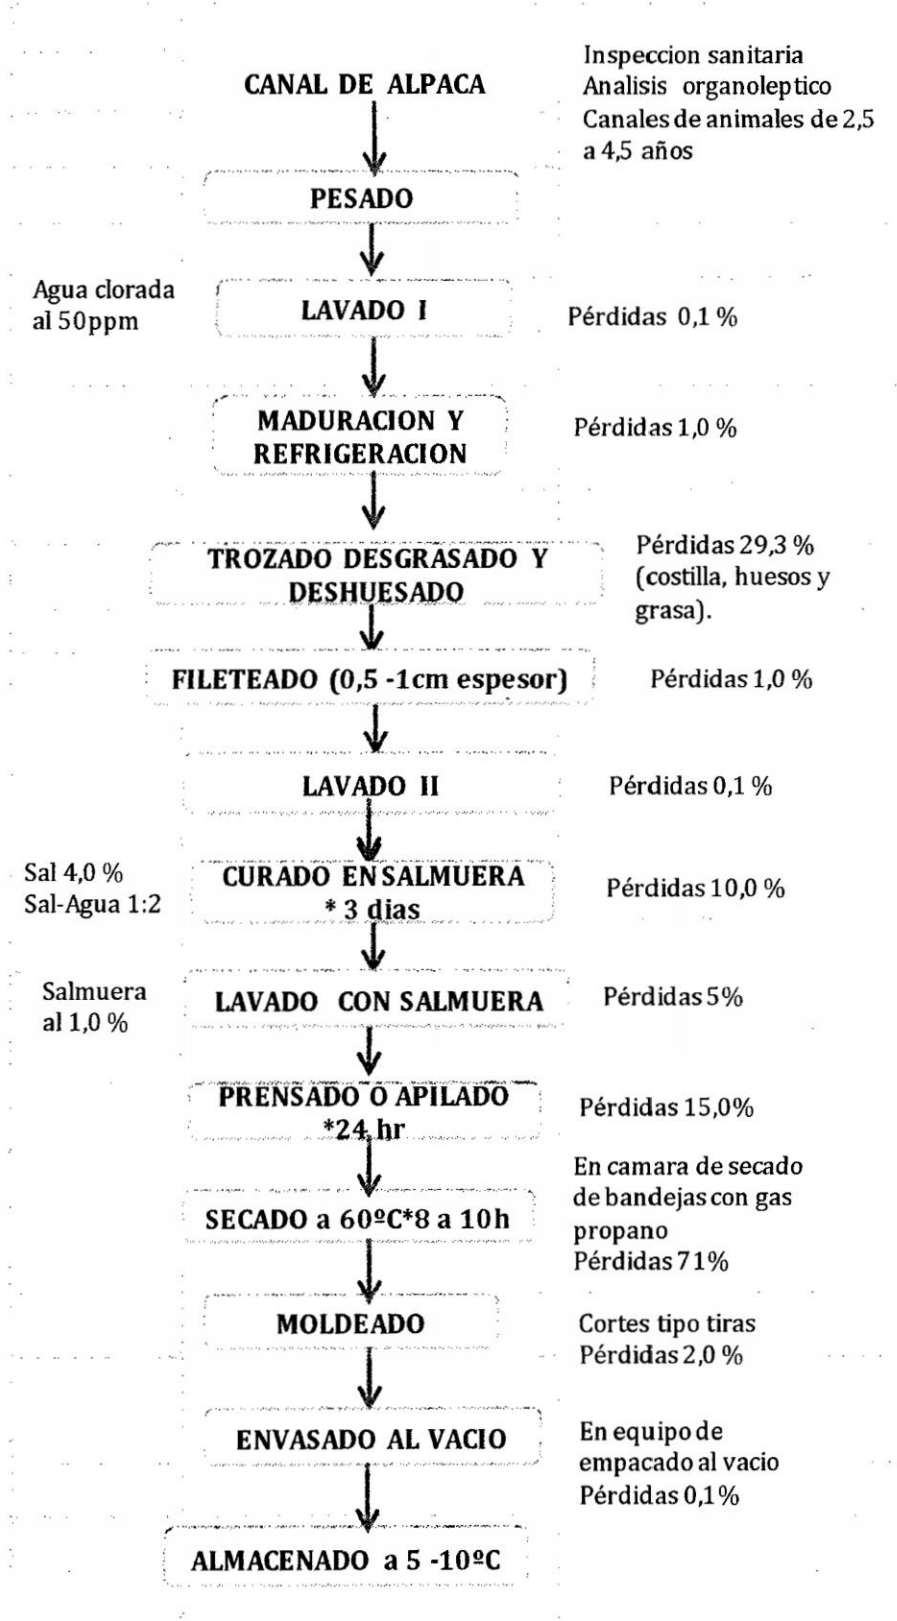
CANAL DE ALPACA

Inspeccion sanitaria
Analisis organoleptico
Canales de animales de 2,5 a 4,5 años

PESADO

Agua clorada al 50ppm

LAVADO I

Pérdidas 0,1 %

MADURACION Y REFRIGERACION

Pérdidas 1,0 %

TROZADO DESGRASADO Y DESHUESADO

Pérdidas 29,3 % (costilla, huesos y grasa).

FILETEADO (0,5 -1cm espesor)

Pérdidas 1,0 %

LAVADO II

Pérdidas 0,1 %

Sal 4,0 %
Sal-Agua 1:2

CURADO EN SALMUERA * 3 dias

Pérdidas 10,0 %

Salmuera al 1,0 %

LAVADO CON SALMUERA

Pérdidas 5%

PRENSADO O APILADO *24 hr

Pérdidas 15,0%

SECADO a 60ºC*8 a 10h

En camara de secado de bandejas con gas propano
Pérdidas 71%

MOLDEADO

Cortes tipo tiras
Pérdidas 2,0 %

ENVASADO AL VACIO

En equipo de empacado al vacio
Pérdidas 0,1%

ALMACENADO a 5 -10ºC